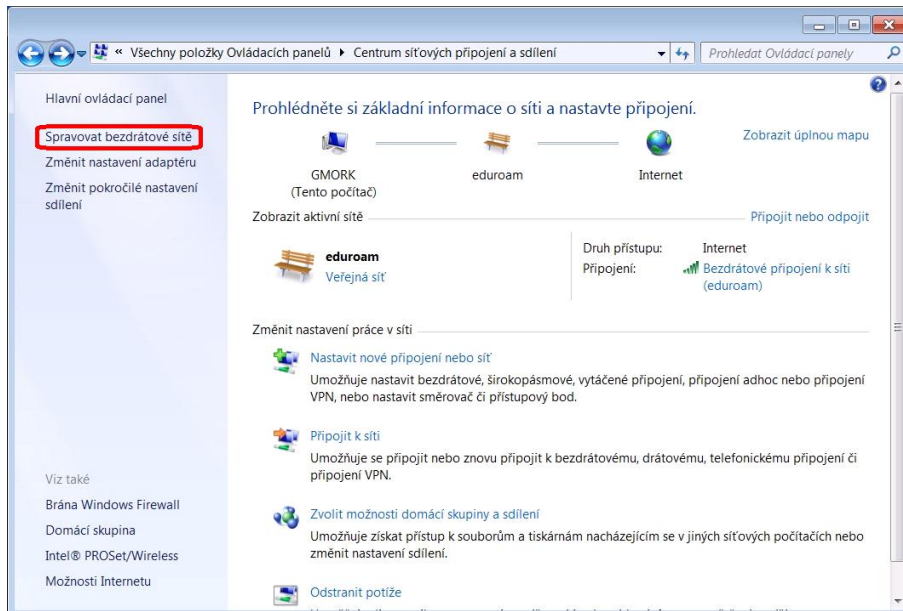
« Všechny položky Ovládacích panelů ▸ Centrum síťových připojení a sdílení

Prohledat Ovládací panely

Hlavní ovládací panel

Spravovat bezdrátové sítě

Změnit nastavení adaptéru

Změnit pokročilé nastavení sdílení

Prohlédněte si základní informace o síti a nastavte připojení.

Zobrazit úplnou mapu

GMORK
(Tento počítač)

eduroam

Internet

Zobrazit aktivní sítě

Připojit nebo odpojit

eduroam
Veřejná síť

Druh přístupu: Internet
Připojení: Bezdrátové připojení k síti (eduroam)

Změnit nastavení práce v síti

Nastavit nové připojení nebo síť
Umožňuje nastavit bezdrátové, širokopásmové, vytáčené připojení, připojení adhoc nebo připojení VPN, nebo nastavit směrovač či přístupový bod.

Připojit k síti
Umožňuje se připojit nebo znovu připojit k bezdrátovému, drátovému, telefonickému připojení či připojení VPN.

Zvolit možnosti domácí skupiny a sdílení
Umožňuje získat přístup k souborům a tiskárnám nacházejícím se v jiných síťových počítačích nebo změnit nastavení sdílení.

Odstranit potíže
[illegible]

Viz také

Brána Windows Firewall

Domácí skupina

Intel® PROSet/Wireless

Možnosti Internetu